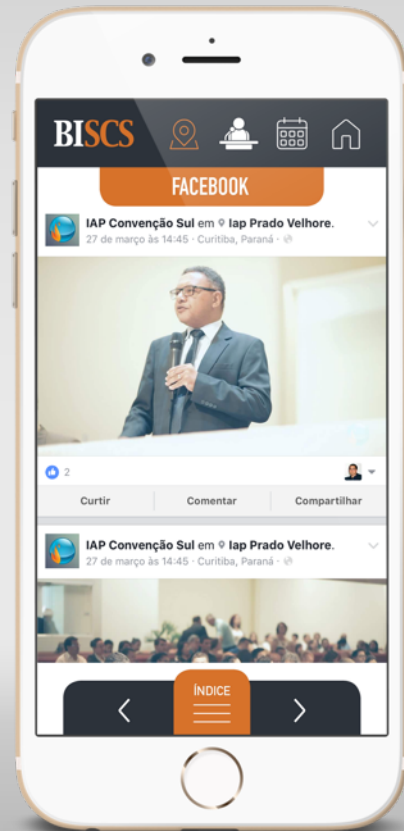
BISCS

FACEBOOK

IAP Convenção Sul em Iap Prado Velhore.
27 de março às 14:45 · Curitiba, Paraná ·

2

Curtir
Comentar
Compartilhar

IAP Convenção Sul em Iap Prado Velhore.
27 de março às 14:45 · Curitiba, Paraná ·

ÍNDICE